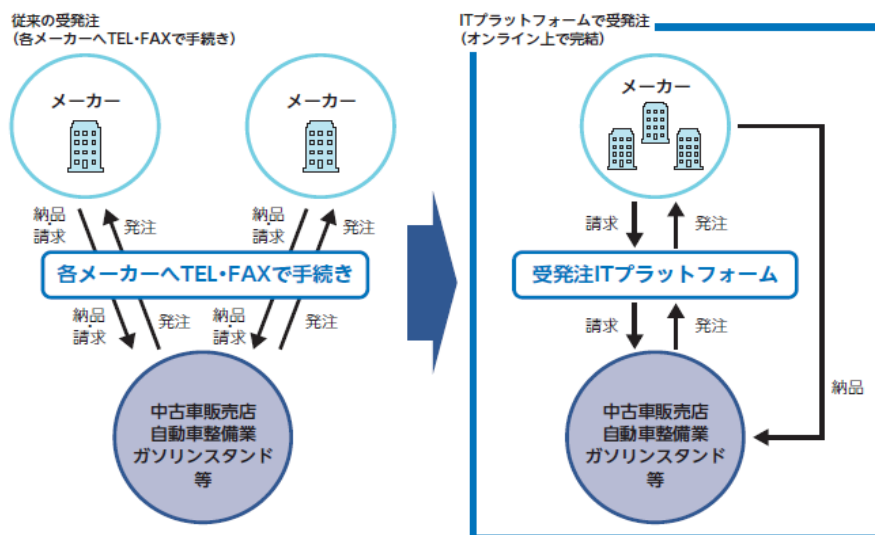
従来の受発注
(各メーカーへTEL・FAXで手続き)

メーカー

メーカー

納品
請求

発注

納品
請求

発注

各メーカーへTEL・FAXで手続き

納品
・
請求

発注

納品
・
請求

発注

中古車販売店
自動車整備業
ガソリンスタンド
等

ITプラットフォームで受発注
(オンライン上で完結)

メーカー

請求

発注

受発注ITプラットフォーム

請求

発注

納品

中古車販売店
自動車整備業
ガソリンスタンド
等